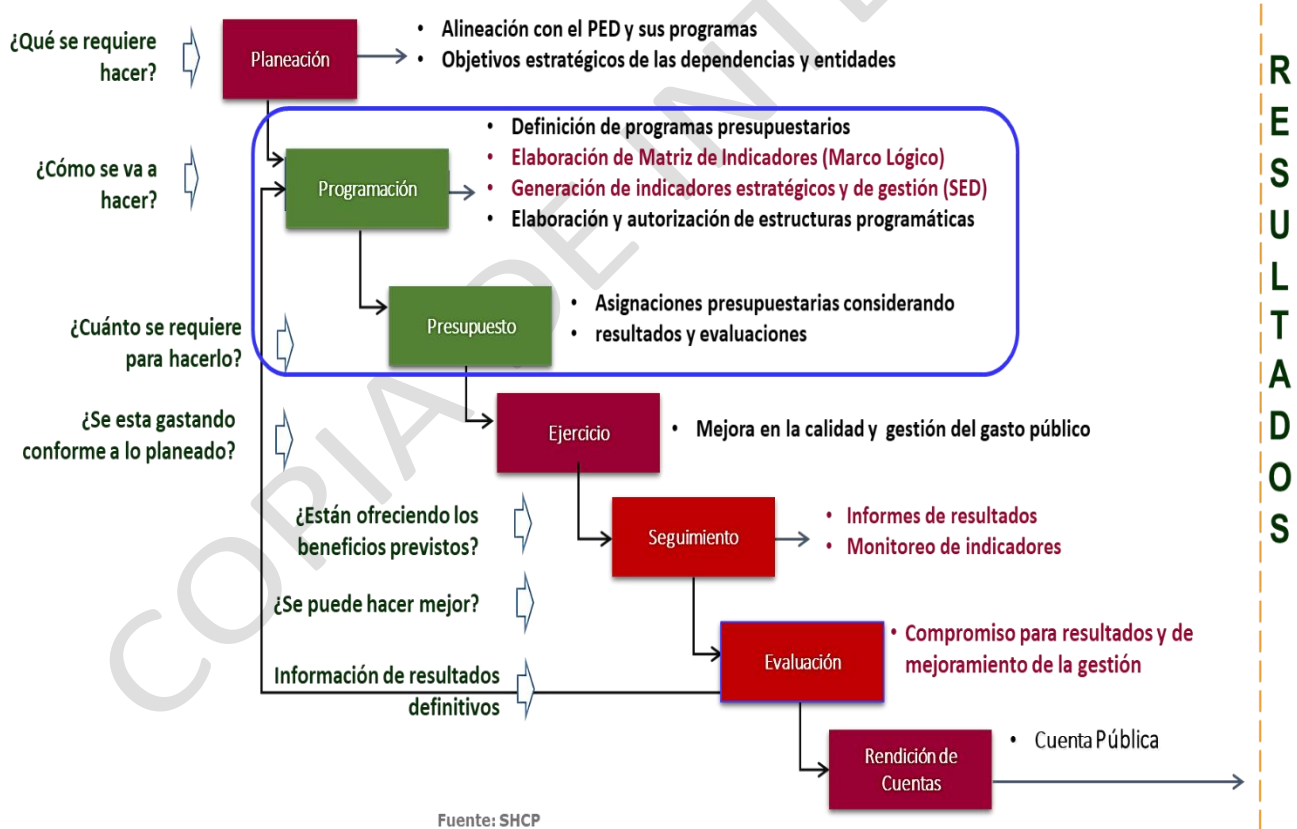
¿Qué se requiere hacer?

Planeación

• Alineación con el PED y sus programas
• Objetivos estratégicos de las dependencias y entidades

¿Cómo se va a hacer?

Programación

• Definición de programas presupuestarios
• Elaboración de Matriz de Indicadores (Marco Lógico)
• Generación de indicadores estratégicos y de gestión (SED)
• Elaboración y autorización de estructuras programáticas

¿Cuánto se requiere para hacerlo?

Presupuesto

• Asignaciones presupuestarias considerando
• resultados y evaluaciones

¿Se esta gastando conforme a lo planeado?

Ejercicio

• Mejora en la calidad y gestión del gasto público

¿Están ofreciendo los beneficios previstos?

Seguimiento

• Informes de resultados
• Monitoreo de indicadores

¿Se puede hacer mejor?

Evaluación

• Compromiso para resultados y de mejoramiento de la gestión

Información de resultados definitivos

Rendición de Cuentas

• Cuenta Pública

R
E
S
U
L
T
A
D
O
S

COPIA DE INT

Fuente: SHCP